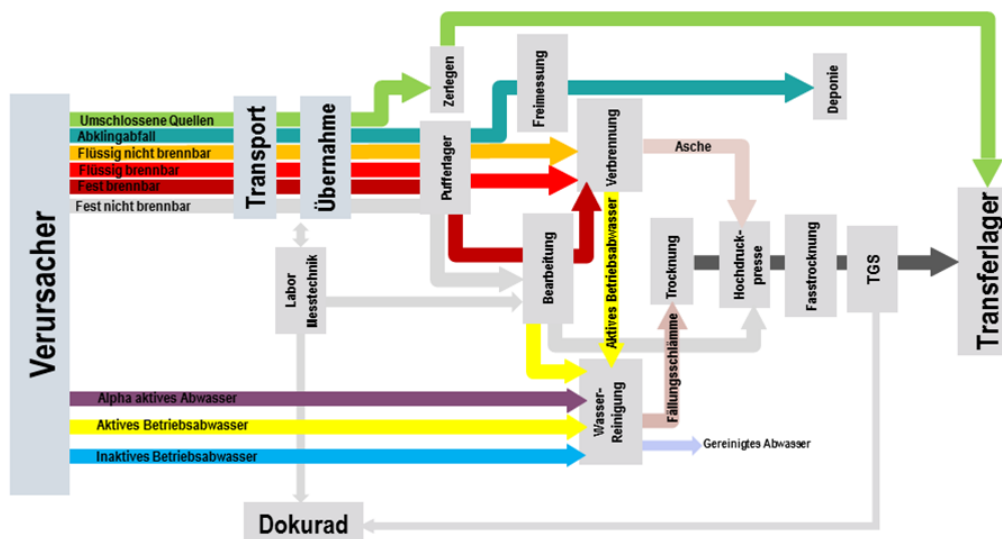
Verursacher

Umschlossene Quellen
Abklingabfall
Flüssig nicht brennbar
Flüssig brennbar
Fest brennbar
Fest nicht brennbar

Transport

Übernahme

Zerlegen

Freimessung

Deponie

Pufferlager

Verbrennung

Asche

Transferlager

Labor Messtechnik

Bearbeitung

Aktives Betriebsabwasser

Trocknung

Hochdruck-presse

Fasstrocknung

TGS

Fällungsschlämme

Alpha aktives Abwasser
Aktives Betriebsabwasser
Inaktives Betriebsabwasser

Wasser-Reinigung

Gereinigtes Abwasser

Dokurad